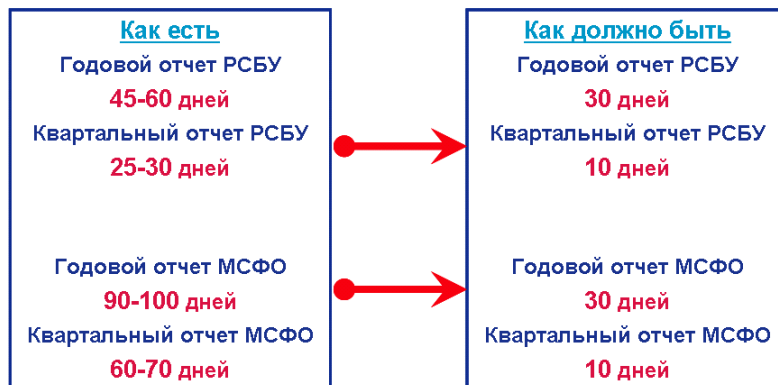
Как есть
Годовой отчет РСБУ
45-60 дней
Квартальный отчет РСБУ
25-30 дней

Годовой отчет МСФО
90-100 дней
Квартальный отчет МСФО
60-70 дней

Как должно быть
Годовой отчет РСБУ
30 дней
Квартальный отчет РСБУ
10 дней

Годовой отчет МСФО
30 дней
Квартальный отчет МСФО
10 дней